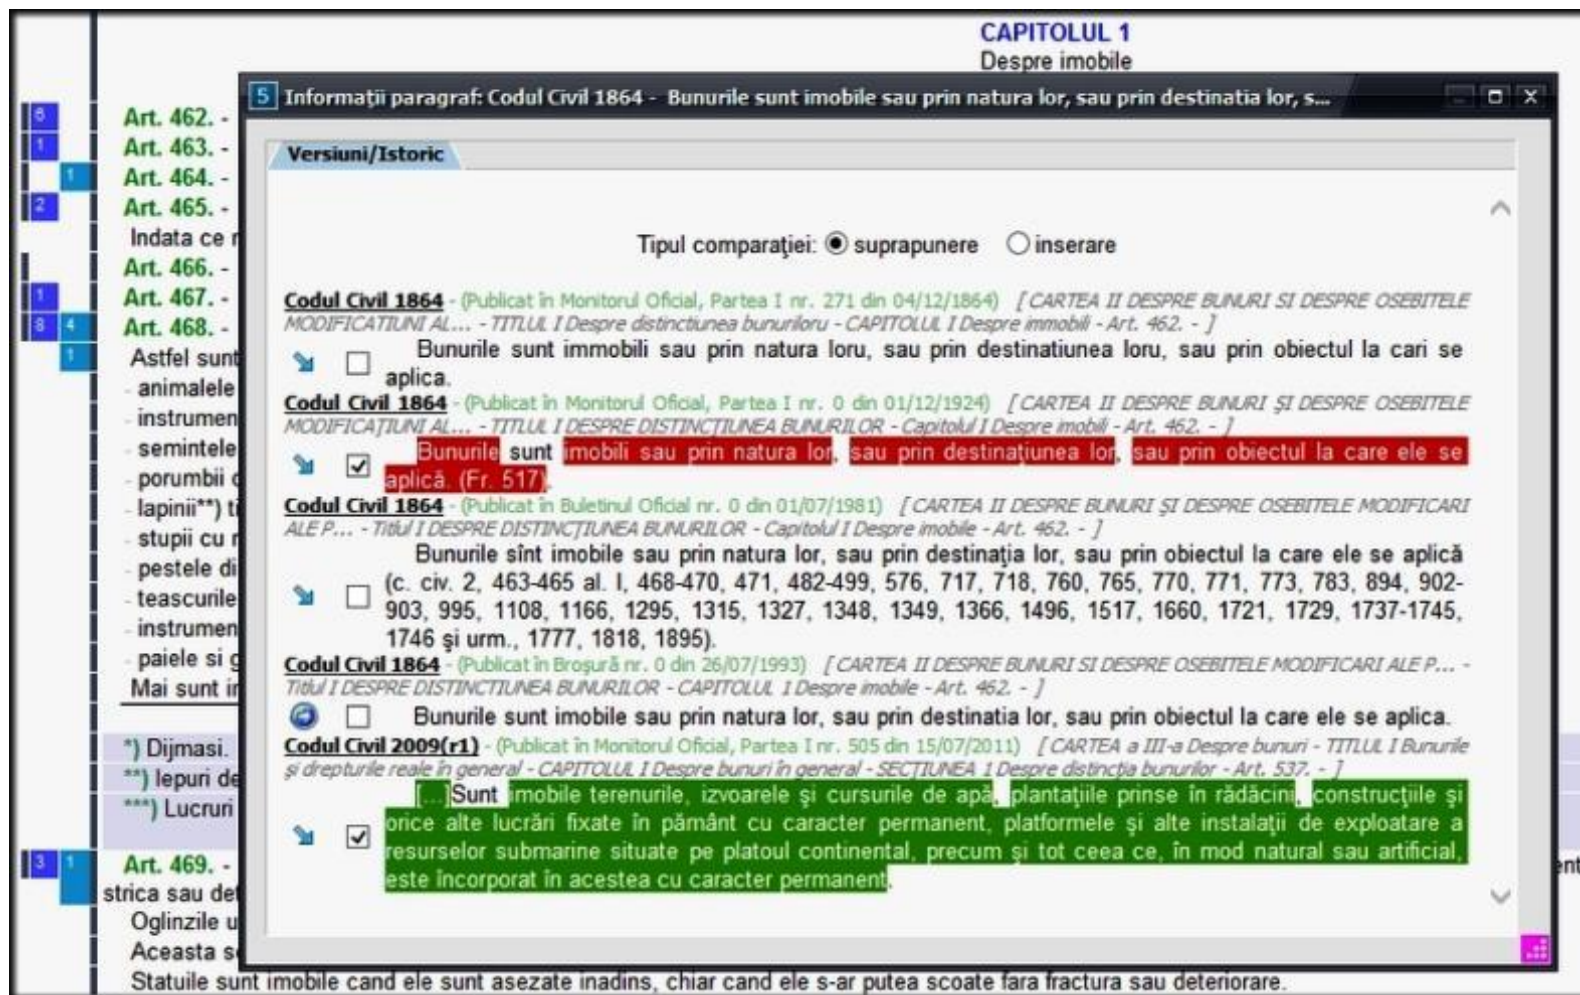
CAPITOLUL 1
Despre imobile

6 Art. 462. -
1 Art. 463. -
1 Art. 464. -
2 Art. 465. -
Indata ce
Art. 466. -
1 Art. 467. -
8 4 Art. 468. -
1 Astfel sunt
- animalele
- instrumen
- semintele
- porumbii
- lapinii**)
- stupii cu
- pestele di
- teascurile
- instrumen
- paiele si
Mai sunt i

*) Dijmasi.
**) Iepuri de
***) Lucruri

3 1 Art. 469. -
strica sau de
Oglinzile u
Aceasta s
Statuile sunt imobile cand ele sunt asezate inadins, chiar cand ele s-ar putea scoate fara fractura sau deteriorare.

5 Informaţii paragraf: Codul Civil 1864 - Bunurile sunt imobile sau prin natura lor, sau prin destinatia lor, s...

Versiuni/Istoric

Tipul comparaţiei: suprapunere inserare

Codul Civil 1864 - (Publicat în Monitorul Oficial, Partea I nr. 271 din 04/12/1864) [CARTEA II DESPRE BUNURI SI DESPRE OSEBITELE MODIFICATIUNI AL... - TITLUL I Despre distinctiunea bunuriloru - CAPITOLUL I Despre immobili - Art. 462. - ]
Bunurile sunt immobili sau prin natura loru, sau prin destinatiunea loru, sau prin obiectul la cari se aplica.

Codul Civil 1864 - (Publicat în Monitorul Oficial, Partea I nr. 0 din 01/12/1924) [CARTEA II DESPRE BUNURI ŞI DESPRE OSEBITELE MODIFICAŢIUNI AL... - TITLUL I DESPRE DISTINCŢIUNEA BUNURILOR - Capitolul I Despre imobil - Art. 462. - ]
Bunurile sunt imobili sau prin natura lor, sau prin destinaţiunea lor, sau prin obiectul la care ele se aplică. (Fr. 517).

Codul Civil 1864 - (Publicat în Buletinul Oficial nr. 0 din 01/07/1981) [CARTEA II DESPRE BUNURI ŞI DESPRE OSEBITELE MODIFICARI ALE P... - Titlul I DESPRE DISTINCŢIUNEA BUNURILOR - Capitolul I Despre imobile - Art. 462. - ]
Bunurile sînt imobile sau prin natura lor, sau prin destinaţia lor, sau prin obiectul la care ele se aplică (c. civ. 2, 463-465 al. I, 468-470, 471, 482-499, 576, 717, 718, 760, 765, 770, 771, 773, 783, 894, 902-903, 995, 1108, 1166, 1295, 1315, 1327, 1348, 1349, 1366, 1496, 1517, 1660, 1721, 1729, 1737-1745, 1746 şi urm., 1777, 1818, 1895).

Codul Civil 1864 - (Publicat în Broşură nr. 0 din 26/07/1993) [CARTEA II DESPRE BUNURI SI DESPRE OSEBITELE MODIFICARI ALE P... - Titlul I DESPRE DISTINCTIUNEA BUNURILOR - CAPITOLUL 1 Despre imobile - Art. 462. - ]
Bunurile sunt imobile sau prin natura lor, sau prin destinatia lor, sau prin obiectul la care ele se aplica.

Codul Civil 2009(r1) - (Publicat în Monitorul Oficial, Partea I nr. 505 din 15/07/2011) [CARTEA a III-a Despre bunuri - TITLUL I Bunurile şi drepturile reale în general - CAPITOLUL I Despre bunuri în general - SECŢIUNEA 1 Despre distincţia bunurilor - Art. 537. - ]
[...] Sunt imobile terenurile, izvoarele şi cursurile de apă, plantaţiile prinse în rădăcini, construcţiile şi orice alte lucrări fixate în pământ cu caracter permanent, platformele şi alte instalaţii de exploatare a resurselor submarine situate pe platoul continental, precum şi tot ceea ce, în mod natural sau artificial, este încorporat în acestea cu caracter permanent.